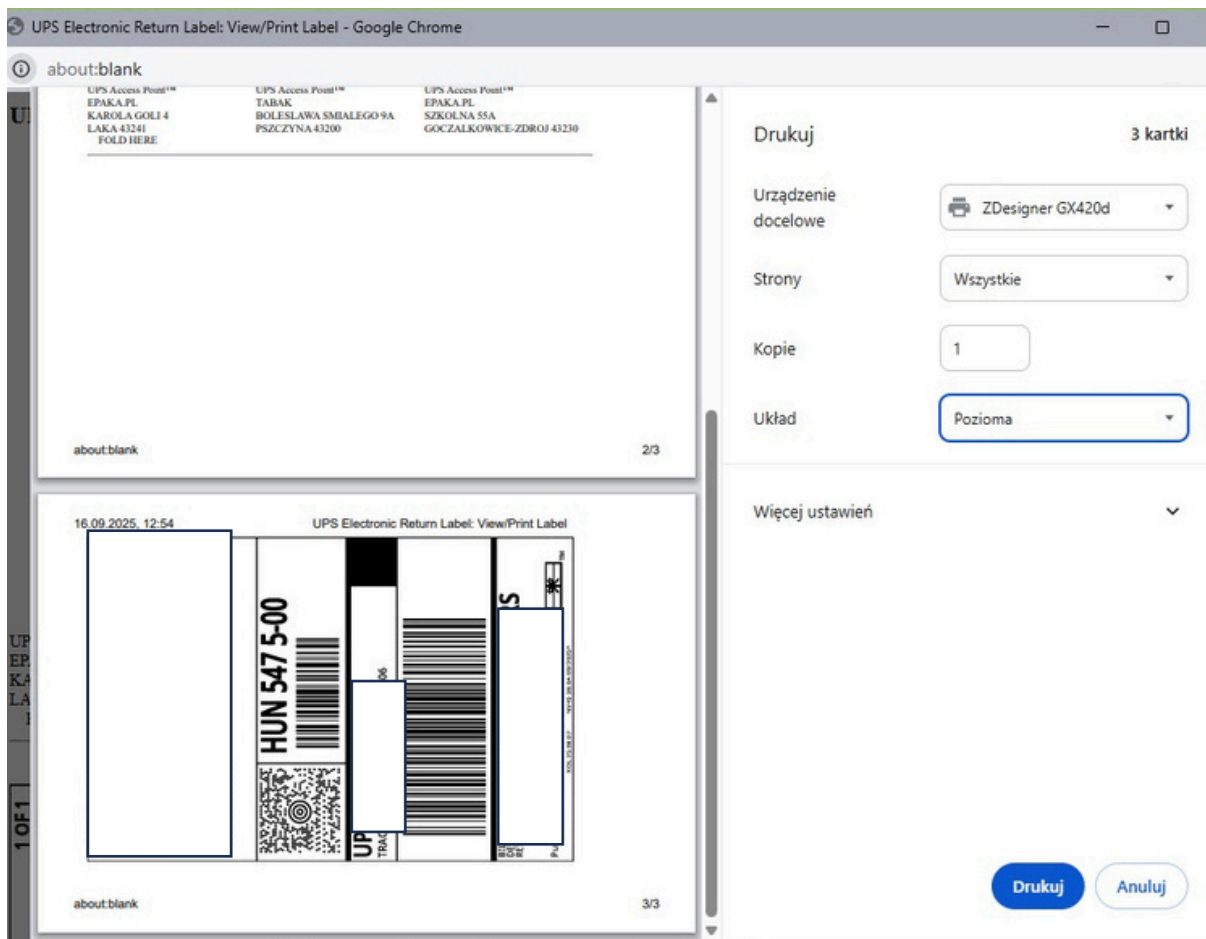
UPS Electronic Return Label: View/Print Label - Google Chrome

about:blank

UPS Access Point™
EPAKA.PL
KAROLA GOLI 4
LAKA 43241
FOLD HERE

UPS Access Point™
TABAK
BOLESLAWA SMIALEGO 9A
PSZCZYNA 43200

UPS Access Point™
EPAKA.PL
SZKOLNA 55A
GOCZALKOWICE-ZDROJ 43230

about:blank 2/3

16.09.2025, 12:54 UPS Electronic Return Label: View/Print Label

HUN 547 5-00

about:blank 3/3

Drukuj
3 kartki

Urządzenie docelowe
ZDesigner GX420d

Strony
Wszystkie

Kopie
1

Układ
Pozioma

Więcej ustawień

Drukuj
Anuluj